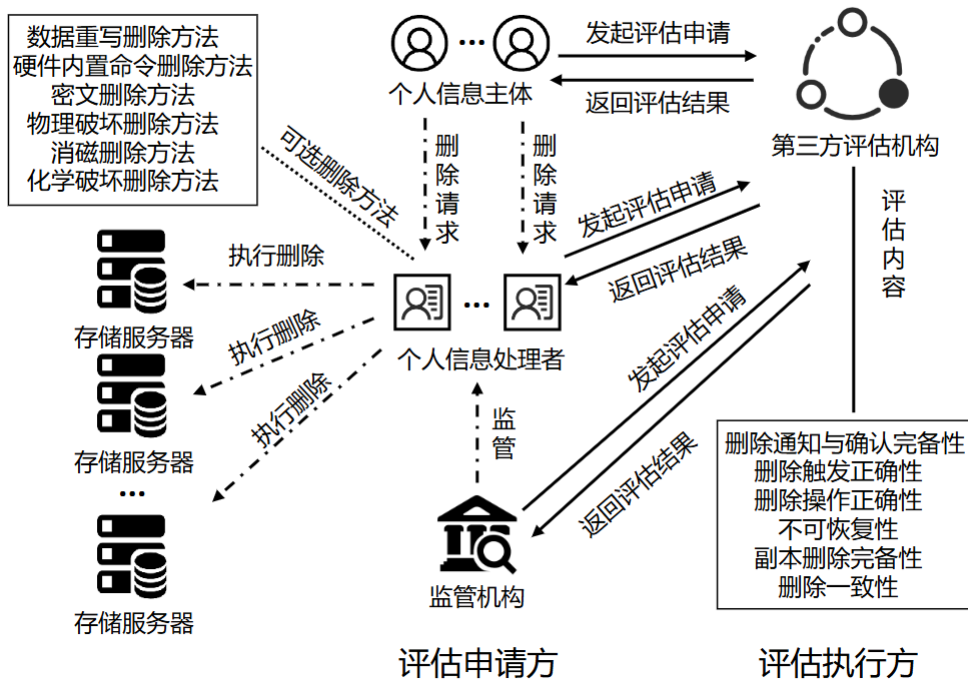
数据重写删除方法
硬件内置命令删除方法
密文删除方法
物理破坏删除方法
消磁删除方法
化学破坏删除方法

可选删除方法

个人信息主体

发起评估申请
返回评估结果

第三方评估机构

删除请求
删除请求

发起评估申请
返回评估结果

评估内容

执行删除
执行删除
执行删除

存储服务器
存储服务器
存储服务器

个人信息处理者

发起评估申请
返回评估结果

监管

监管机构

删除通知与确认完备性
删除触发正确性
删除操作正确性
不可恢复性
副本删除完备性
删除一致性

评估申请方
评估执行方